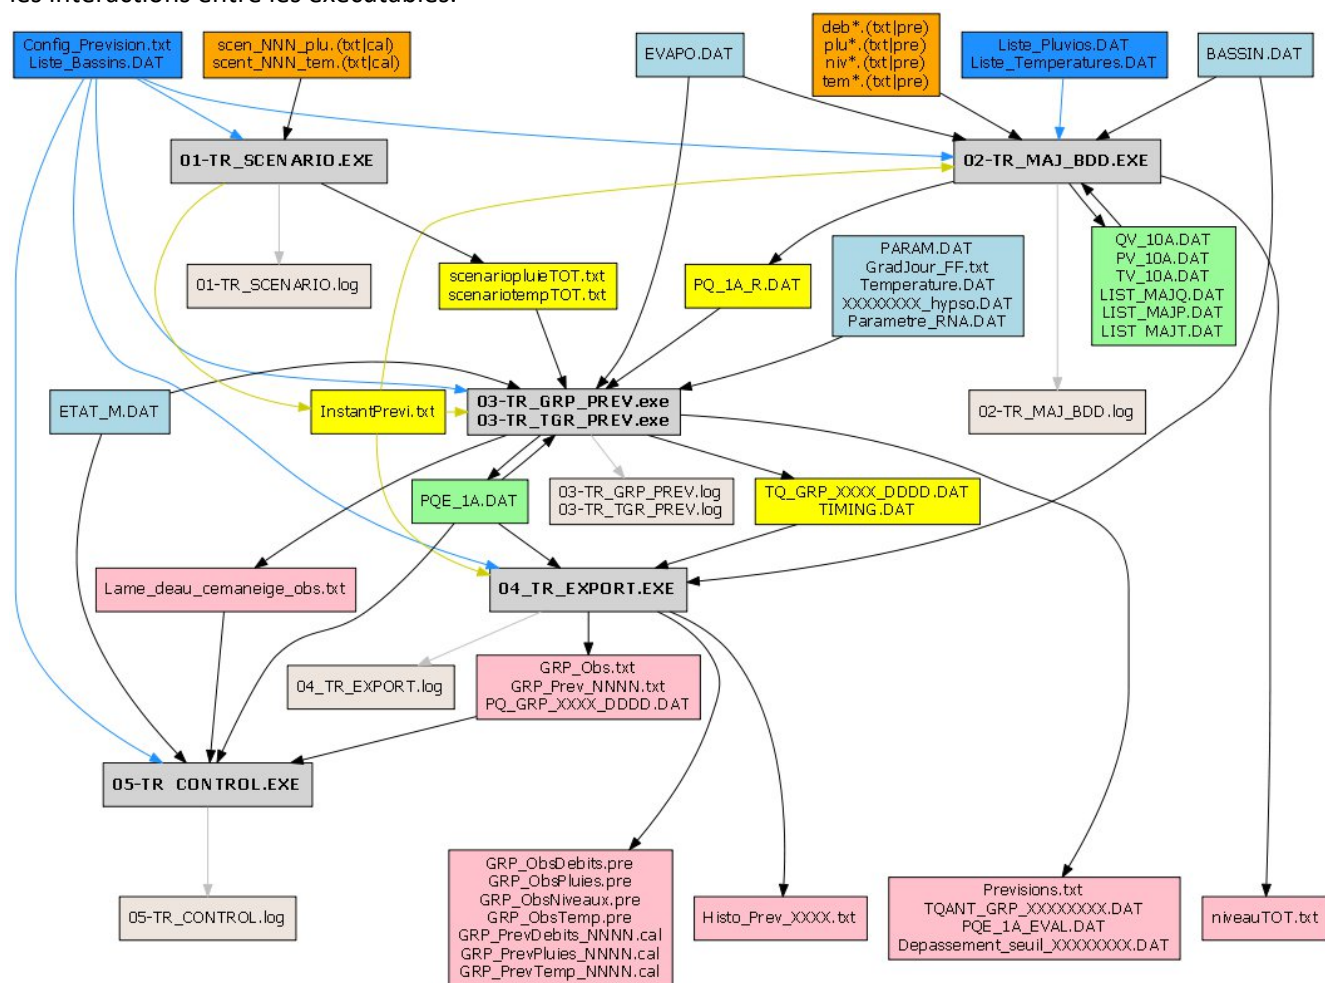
les interactions entre les exécutables.

Config_Prevision.txt
Liste_Bassins.DAT

scen_NNN_plu.(txt|cal)
scent_NNN_tem.(txt|cal)

EVAPO.DAT

deb*.(txt|pre)
plu*.(txt|pre)
niv*.(txt|pre)
tem*.(txt|pre)

Liste_Pluvios.DAT
Liste_Temperatures.DAT

BASSIN.DAT

01-TR_SCENARIO.EXE

02-TR_MAJ_BDD.EXE

01-TR_SCENARIO.log

scenariopluieTOT.txt
scenariotempTOT.txt

PQ_1A_R.DAT

PARAM.DAT
GradJour_FF.txt
Temperature.DAT
XXXXXXXX_hypso.DAT
Parametre_RNA.DAT

QV_10A.DAT
PV_10A.DAT
TV_10A.DAT
LIST_MAJQ.DAT
LIST_MAJP.DAT
LIST_MAJT.DAT

ETAT_M.DAT

InstantPrevi.txt

03-TR_GRP_PREV.exe
03-TR_TGR_PREV.exe

02-TR_MAJ_BDD.log

PQE_1A.DAT

03-TR_GRP_PREV.log
03-TR_TGR_PREV.log

TQ_GRP_XXXX_DDDD.DAT
TIMING.DAT

Lame_deau_cemaneige_obs.txt

04_TR_EXPORT.EXE

04_TR_EXPORT.log

GRP_Obs.txt
GRP_Prev_NNNN.txt
PQ_GRP_XXXX_DDDD.DAT

05-TR_CONTROL.EXE

05-TR_CONTROL.log

GRP_ObsDebits.pre
GRP_ObsPluies.pre
GRP_ObsNiveaux.pre
GRP_ObsTemp.pre
GRP_PrevDebits_NNNN.cal
GRP_PrevPluies_NNNN.cal
GRP_PrevTemp_NNNN.cal

Histo_Prev_XXXX.txt

Previsions.txt
TQANT_GRP_XXXXXXXX.DAT
PQE_1A_EVAL.DAT
Depassement_seuil_XXXXXXXX.DAT

niveauTOT.txt